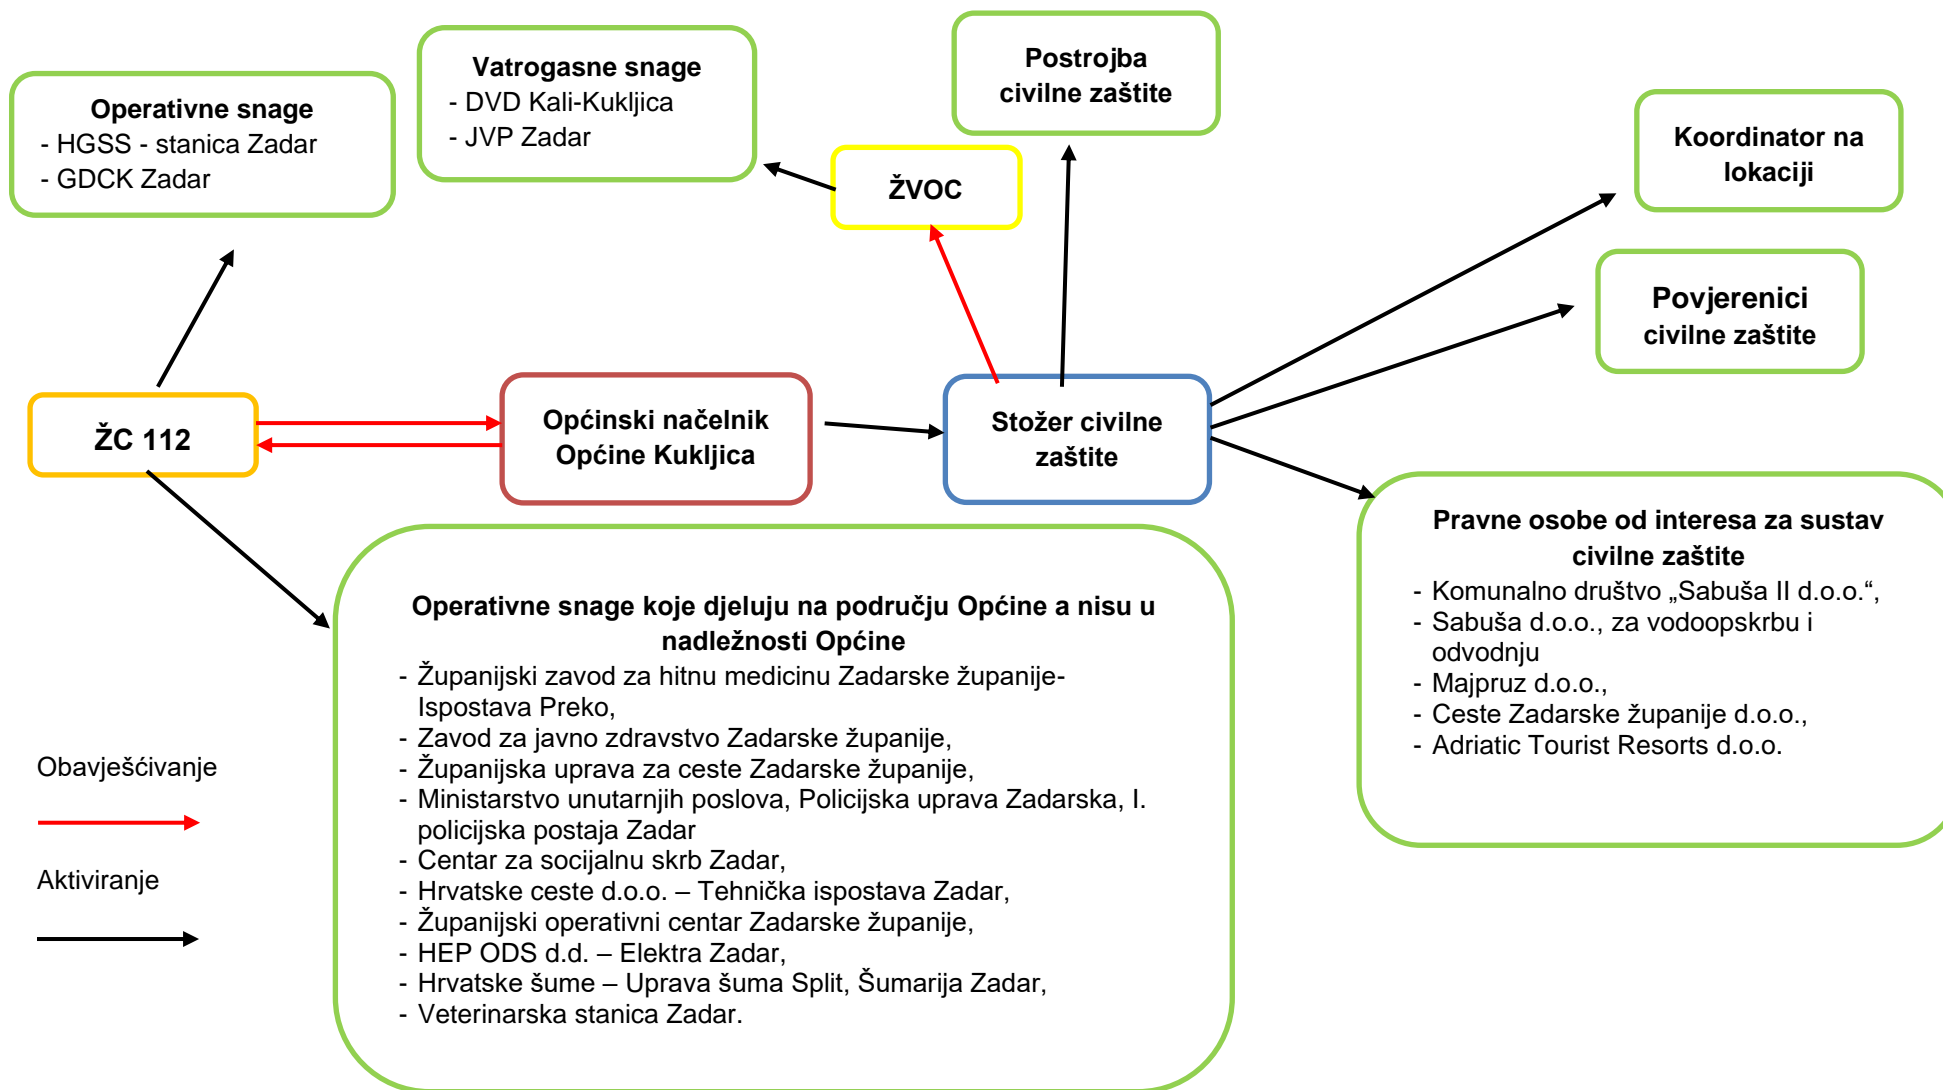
Operativne snage
- HGSS - stanica Zadar
- GDCK Zadar

Vatrogasne snage
- DVD Kali-Kukljica
- JVP Zadar

Postrojba civilne zaštite

ŽVOC

Koordinator na lokaciji

Povjerenici civilne zaštite

ŽC 112

Općinski načelnik Općine Kukljica

Stožer civilne zaštite

Pravne osobe od interesa za sustav civilne zaštite
- Komunalno društvo „Sabuša II d.o.o.“,
- Sabuša d.o.o., za vodoopskrbu i odvodnju
- Majpruz d.o.o.,
- Ceste Zadarske županije d.o.o.,
- Adriatic Tourist Resorts d.o.o.

Operativne snage koje djeluju na području Općine a nisu u nadležnosti Općine
- Županijski zavod za hitnu medicinu Zadarske županije- Ispostava Preko,
- Zavod za javno zdravstvo Zadarske županije,
- Županijska uprava za ceste Zadarske županije,
- Ministarstvo unutarnjih poslova, Policijska uprava Zadarska, I. policijska postaja Zadar
- Centar za socijalnu skrb Zadar,
- Hrvatske ceste d.o.o. – Tehnička ispostava Zadar,
- Županijski operativni centar Zadarske županije,
- HEP ODS d.d. – Elektra Zadar,
- Hrvatske šume – Uprava šuma Split, Šumarija Zadar,
- Veterinarska stanica Zadar.

Obavješćivanje

Aktiviranje